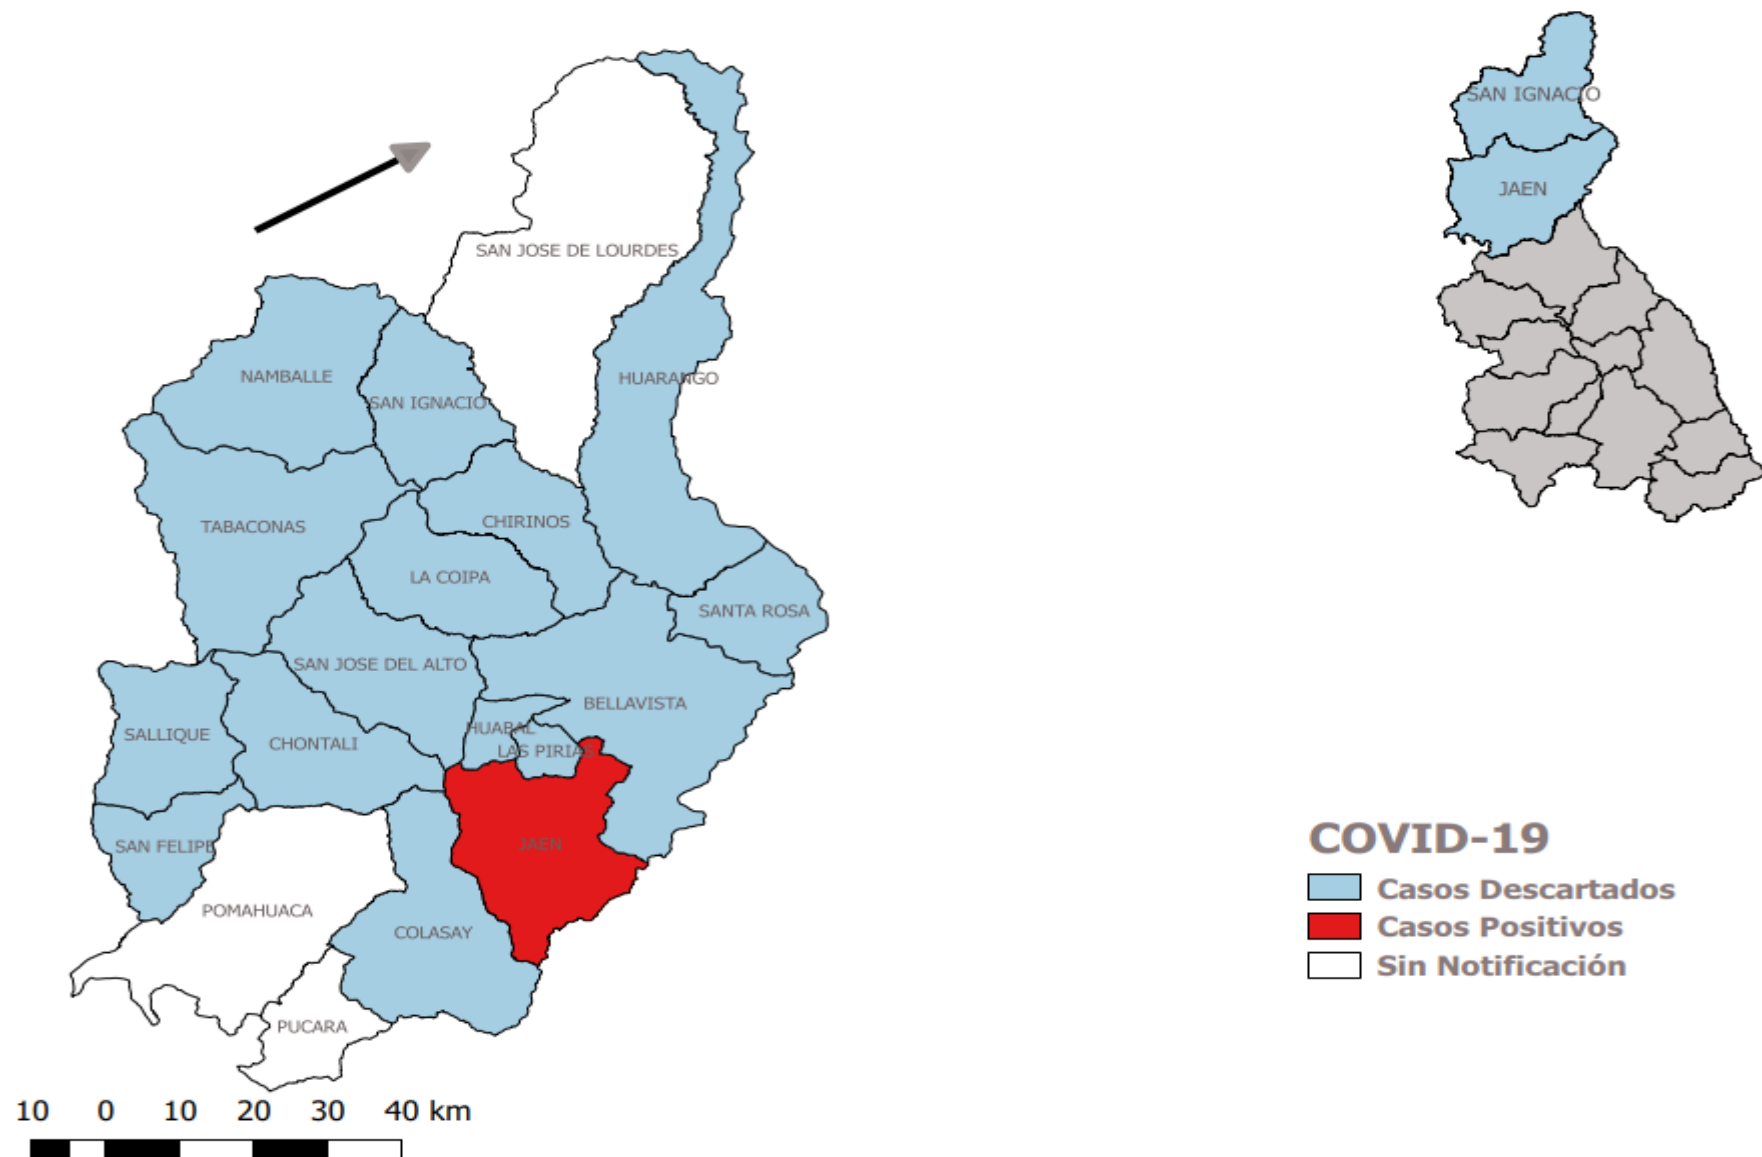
SAN JOSE DE LOURDES

NAMBALLE

SAN IGNACIO

HUARANGO

TABACONAS

CHIRINOS

LA COIPA

SANTA ROSA

SAN JOSE DEL ALTO

BELLAVISTA

HUABAL

LAS PIRIAS

SALLIQUE

CHONTALI

JAEN

SAN FELIPE

POMAHUACA

COLASAY

PUCARA

10 0 10 20 30 40 km

SAN IGNACIO

JAEN

COVID-19

Casos Descartados

Casos Positivos

Sin Notificación